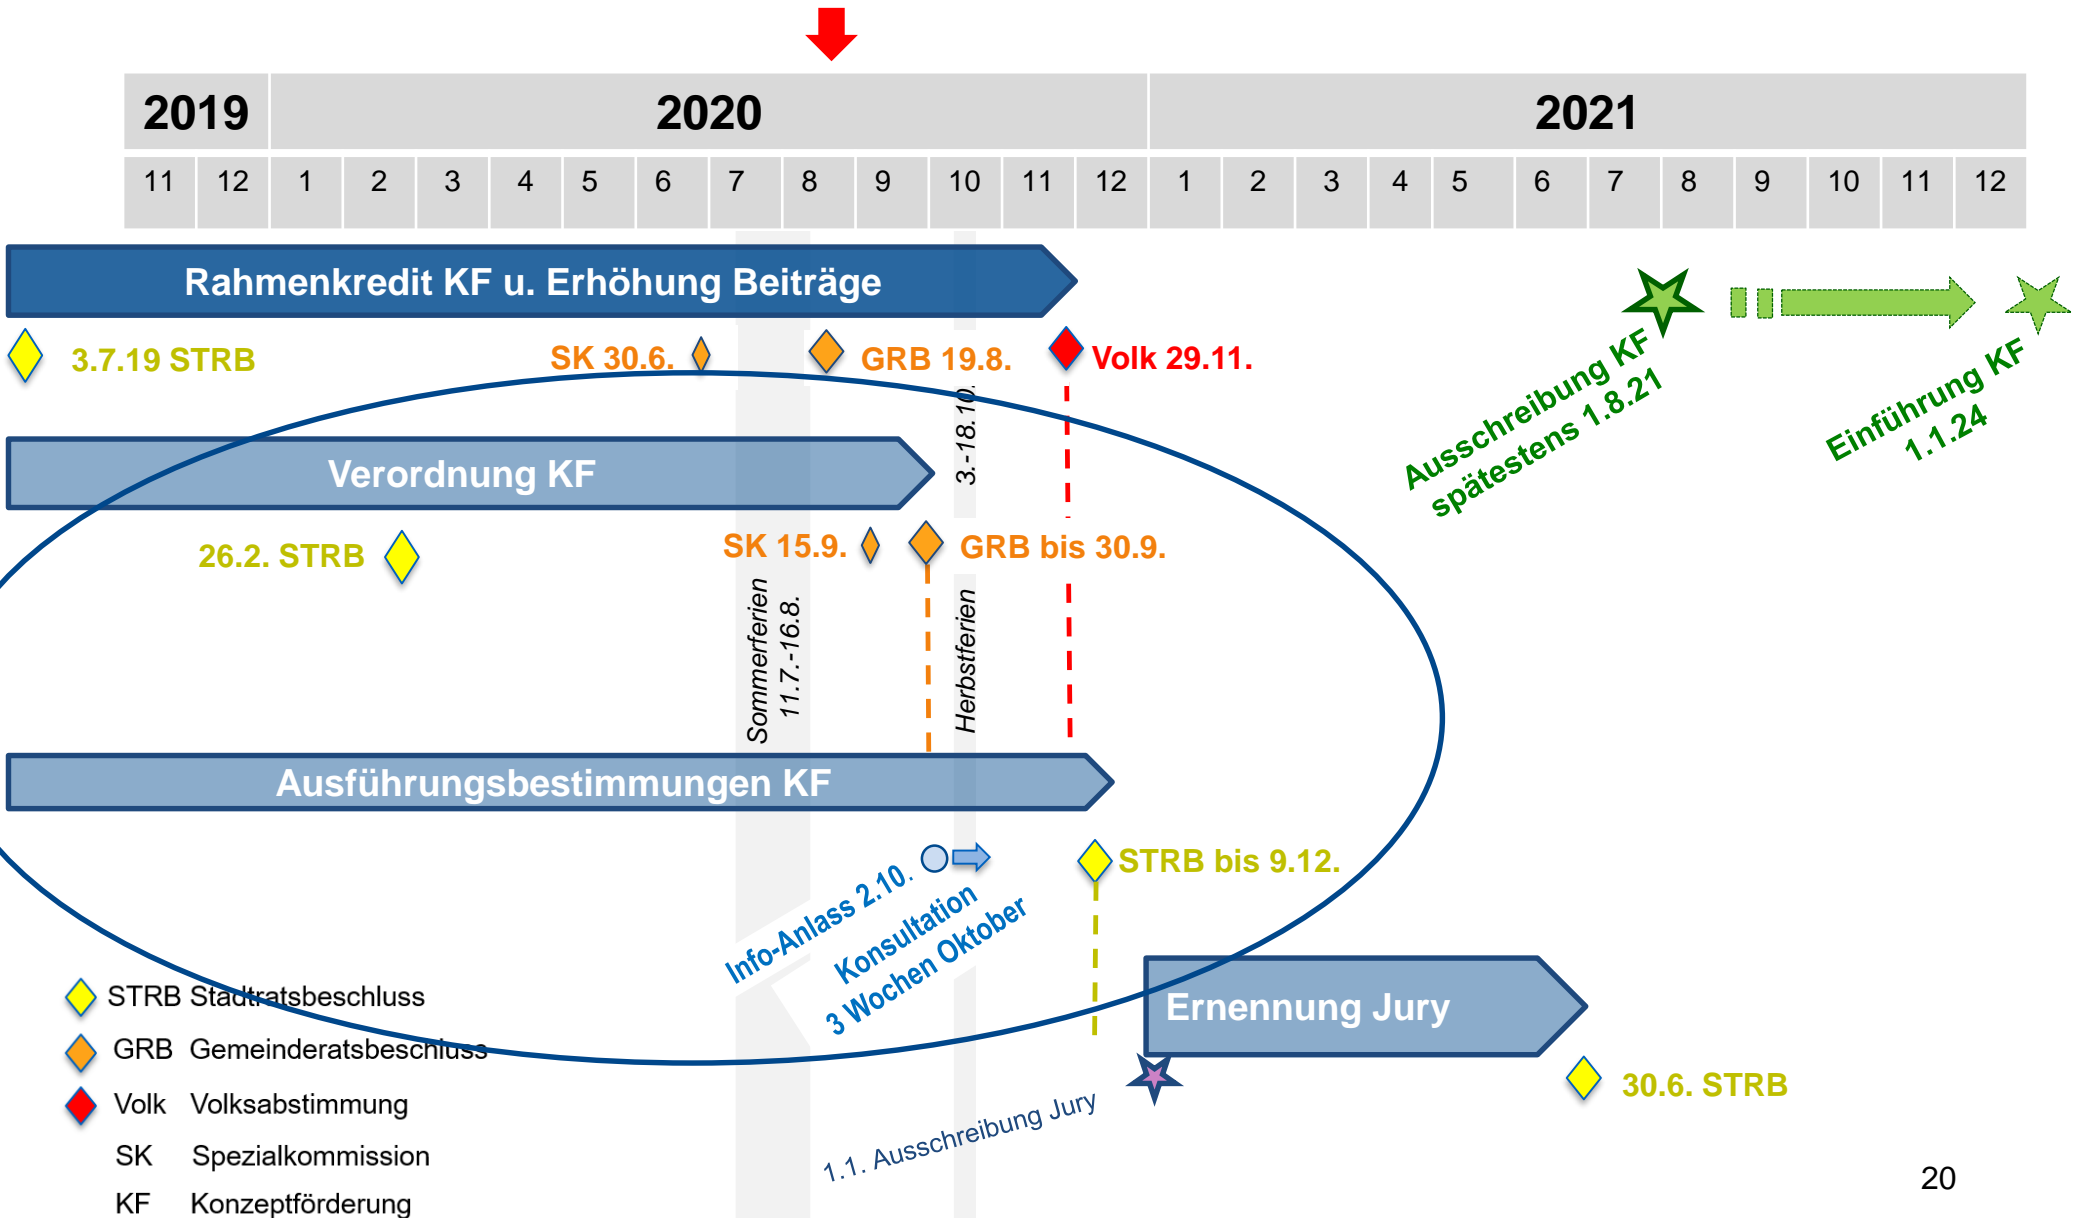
| 2019 | | 2020 | | | | | | | | | | | | 2021 | | | | | | | | | | | |
|---|---|---|---|---|---|---|---|---|---|---|---|---|---|---|---|---|---|---|---|---|---|---|---|---|---|
| 11 | 12 | 1 | 2 | 3 | 4 | 5 | 6 | 7 | 8 | 9 | 10 | 11 | 12 | 1 | 2 | 3 | 4 | 5 | 6 | 7 | 8 | 9 | 10 | 11 | 12 |

Rahmenkredit KF u. Erhöhung Beiträge

3.7.19 STRB
SK 30.6.
GRB 19.8.
Volk 29.11.

Ausschreibung KF spätestens 1.8.21

Einführung KF 1.1.24

Verordnung KF

3.-18.10.

26.2. STRB
SK 15.9.
GRB bis 30.9.

Sommerferien 11.7.-16.8.

Herbstferien

Ausführungsbestimmungen KF

Info-Anlass 2.10.
Konsultation 3 Wochen Oktober

STRB bis 9.12.

Ernennung Jury

30.6. STRB

1.1. Ausschreibung Jury

STRB Stadtratsbeschluss
GRB Gemeinderatsbeschluss
Volk Volksabstimmung
SK Spezialkommission
KF Konzeptförderung

20